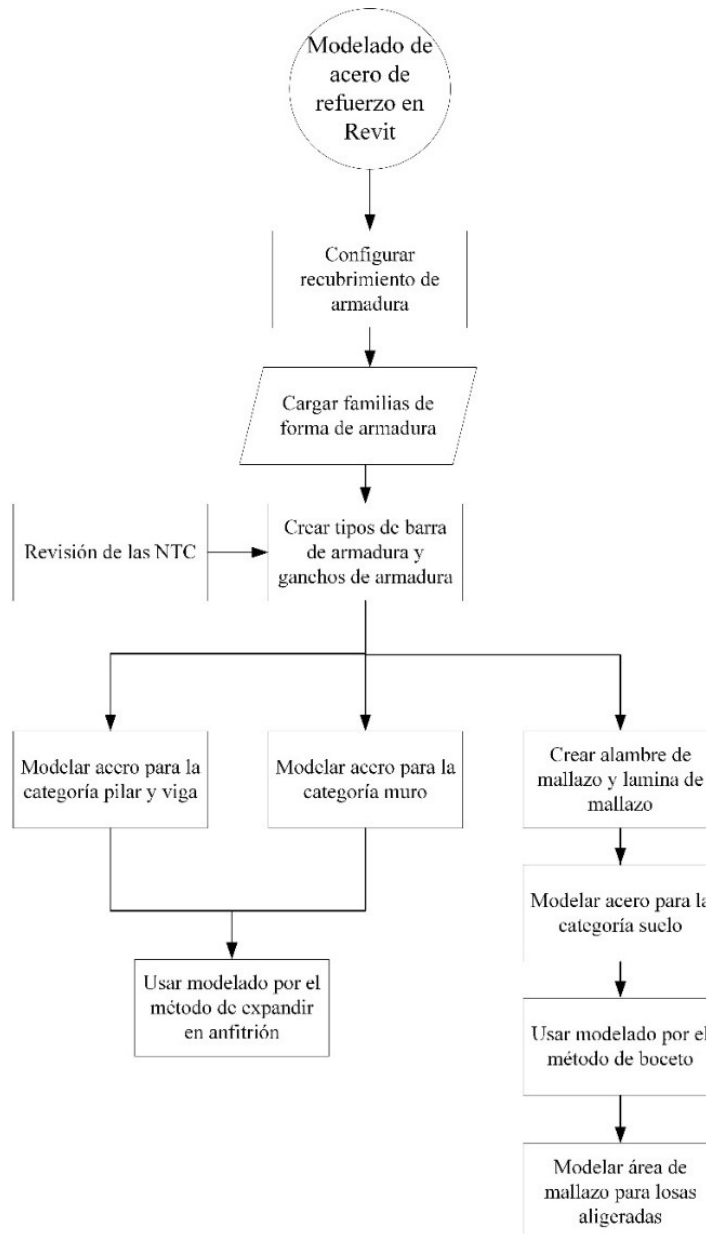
Modelado de acero de refuerzo en Revit

Configurar recubrimiento de armadura

Cargar familias de forma de armadura

Revisión de las NTC

Crear tipos de barra de armadura y ganchos de armadura

Modelar acero para la categoría pilar y viga

Modelar acero para la categoría muro

Crear alambre de mallazo y lamina de mallazo

Usar modelado por el método de expandir en anfitrión

Modelar acero para la categoría suelo

Usar modelado por el método de boceto

Modelar área de mallazo para losas aligeradas